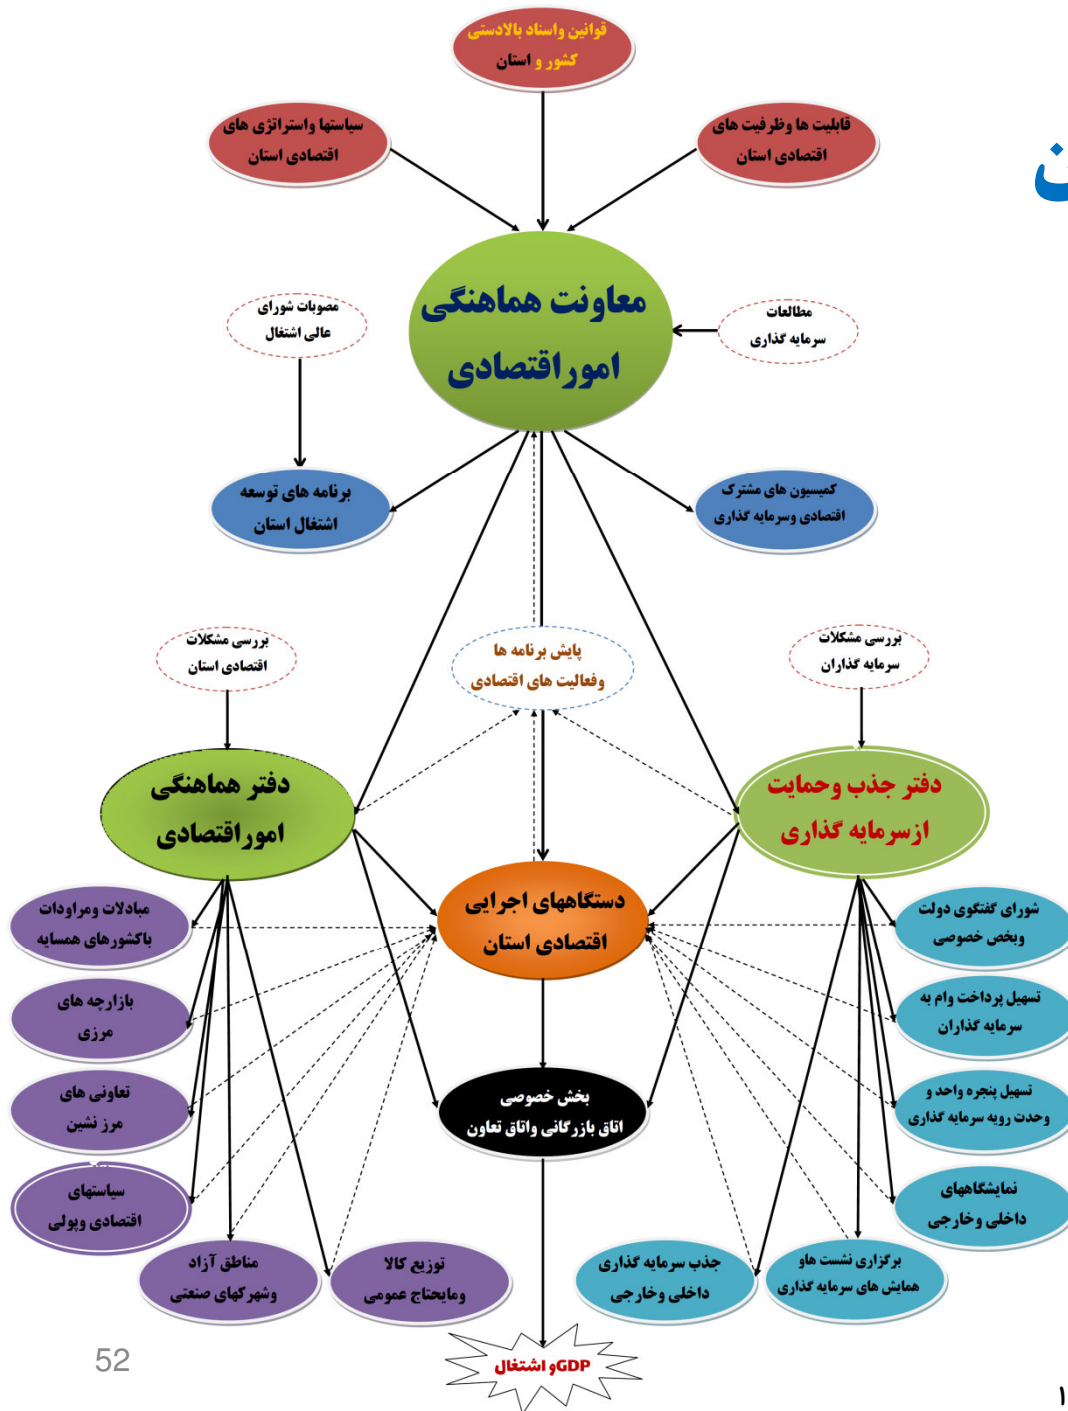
قوانین واسناد بالادستی کشور و استان

سیاستها واستراتژی های اقتصادی استان

قابلیت ها وظرفیت های اقتصادی استان

معاونت هماهنگی اموراقتصادی

مصوبات شورای عالی اشتغال

مطالعات سرمایه گذاری

برنامه های توسعه اشتغال استان

کمیسیون های مشترک اقتصادی وسرمایه گذاری

بررسی مشکلات اقتصادی استان

پایش برنامه ها وفعالیت های اقتصادی

بررسی مشکلات سرمایه گذاران

دفتر هماهنگی اموراقتصادی

دفتر جذب وحمایت ازسرمایه گذاری

مبادلات ومراودات باکشورهای همسایه

دستگاههای اجرایی اقتصادی استان

شورای گفتگوی دولت وبخش خصوصی

بازارچه های مرزی

تسهیل پرداخت وام به سرمایه گذاران

تعاونی های مرز نشین

بخش خصوصی اتاق بازرگانی واتاق تعاون

تسهیل پنجره واحد و وحدت رویه سرمایه گذاری

سیاستهای اقتصادی وپولی

نمایشگاههای داخلی وخارجی

مناطق آزاد وشهرکهای صنعتی

توزیع کالا ومایحتاج عمومی

جذب سرمایه گذاری داخلی وخارجی

برگزاری نشست ها و همایش های سرمایه گذاری

52

GDPو اشتغال